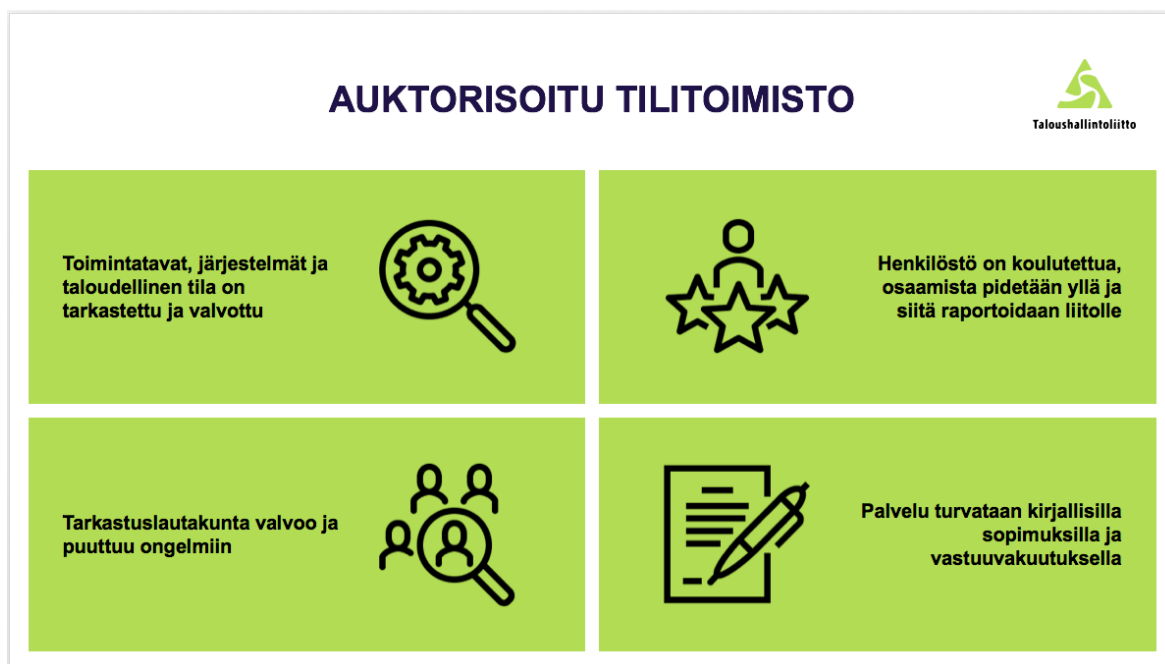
AUKTORISOITU TILITOIMISTO

Taloushallintoliitto

Toimintatavat, järjestelmät ja taloudellinen tila on tarkastettu ja valvottu

Henkilöstö on koulutettua, osaamista pidetään yllä ja siitä raportoidaan liitolle

Tarkastuslautakunta valvoo ja puuttuu ongelmiin

Palvelu turvataan kirjallisilla sopimuksilla ja vastuuvakuutuksella